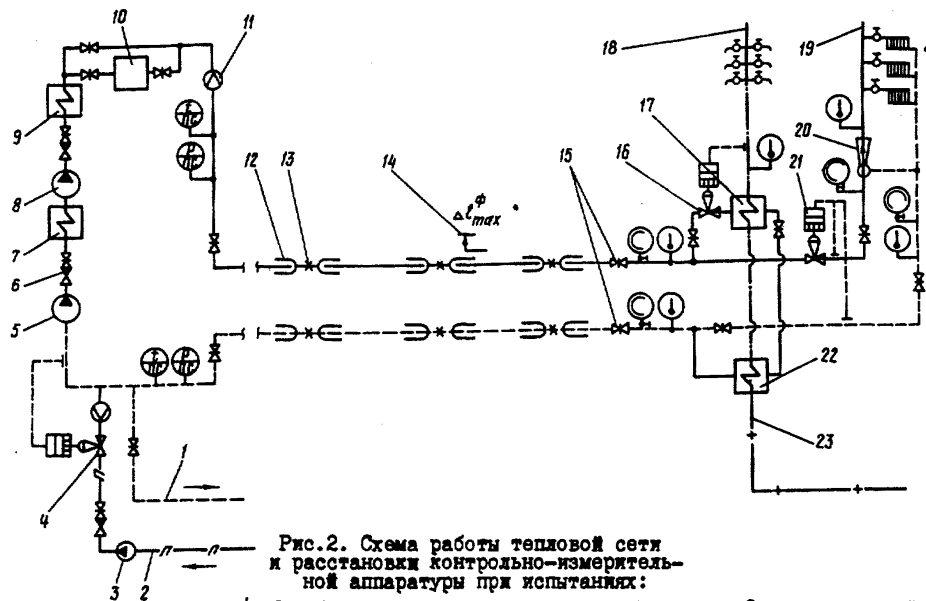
10
11
9
8
7
6
5
4
3
2
1
12
13
14
$\Delta t^{\phi}_{max}$
15
16
17
18
19
20
21
22
23
t
ПС
P
ПС
t
ПС
P
ПС
t
t
t
t
п
п
п

Рис.2. Схема работы тепловой сети и расстановки контрольно-измерительной аппаратуры при испытаниях: